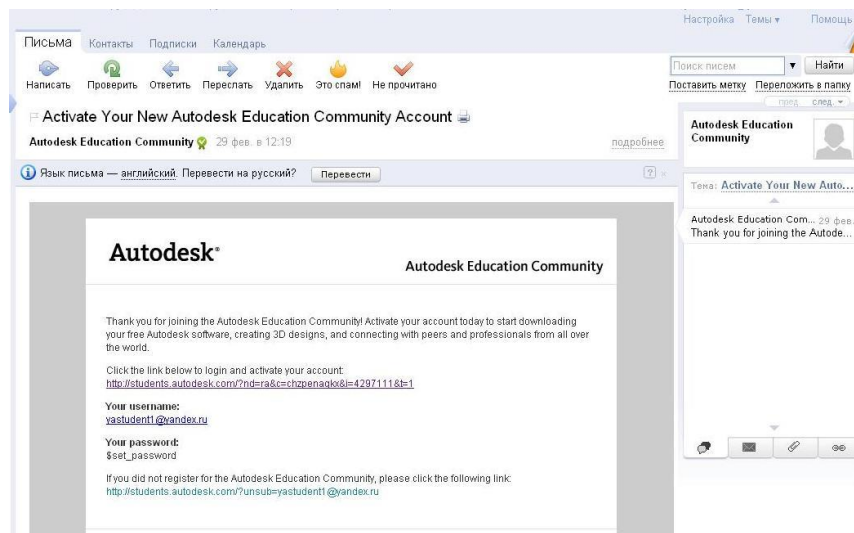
Настройка Темы ▾ Помощь

Письма Контакты Подписки Календарь

Написать Проверить Ответить Переслать Удалить Это спам! Не прочитано

Поиск писем ▾ Найти
Поставить метку Переложить в папку
пред. след. ▾

Activate Your New Autodesk Education Community Account

Autodesk Education Community 29 фев. в 12:19 подробнее

Язык письма — английский. Перевести на русский? Перевести

Autodesk Education Community

Тема: Activate Your New Auto...

Autodesk Education Com... 29 фев.
Thank you for joining the Autode...

Autodesk®

Autodesk Education Community

Thank you for joining the Autodesk Education Community! Activate your account today to start downloading your free Autodesk software, creating 3D designs, and connecting with peers and professionals from all over the world.

Click the link below to login and activate your account:
http://students.autodesk.com/?nd=ra&c=chzpenaqkx&i=4297111&t=1

Your username:
yastudent1@yandex.ru

Your password:
$set_password

If you did not register for the Autodesk Education Community, please click the following link:
http://students.autodesk.com/?unsub=yastudent1@yandex.ru